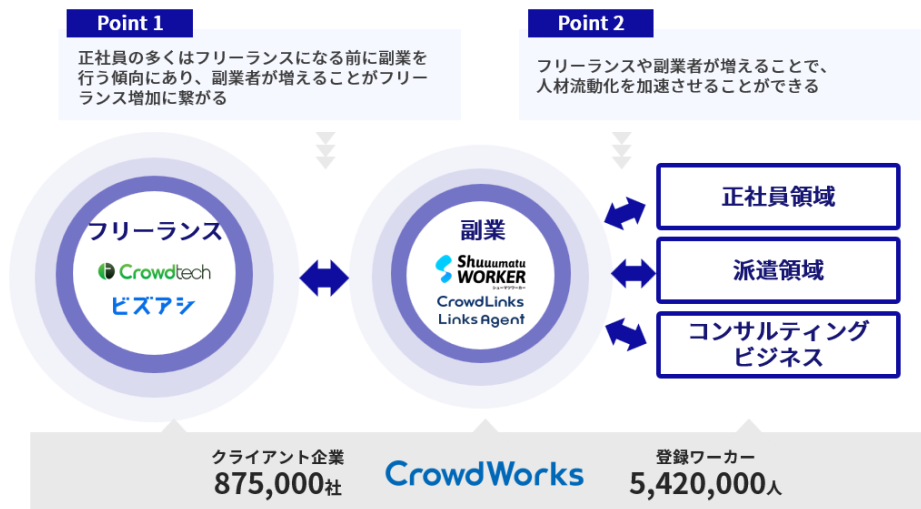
Point 1

正社員の多くはフリーランスになる前に副業を行う傾向にあり、副業者が増えることがフリーランス増加に繋がる

Point 2

フリーランスや副業者が増えることで、人材流動化を加速させることができる

フリーランス

Crowdtech

ビズアシ

副業

Shuuumatu WORKER

シューマツワーカー

CrowdLinks

Links Agent

正社員領域

派遣領域

コンサルティング ビジネス

クライアント企業
875,000社

CrowdWorks

登録ワーカー
5,420,000人